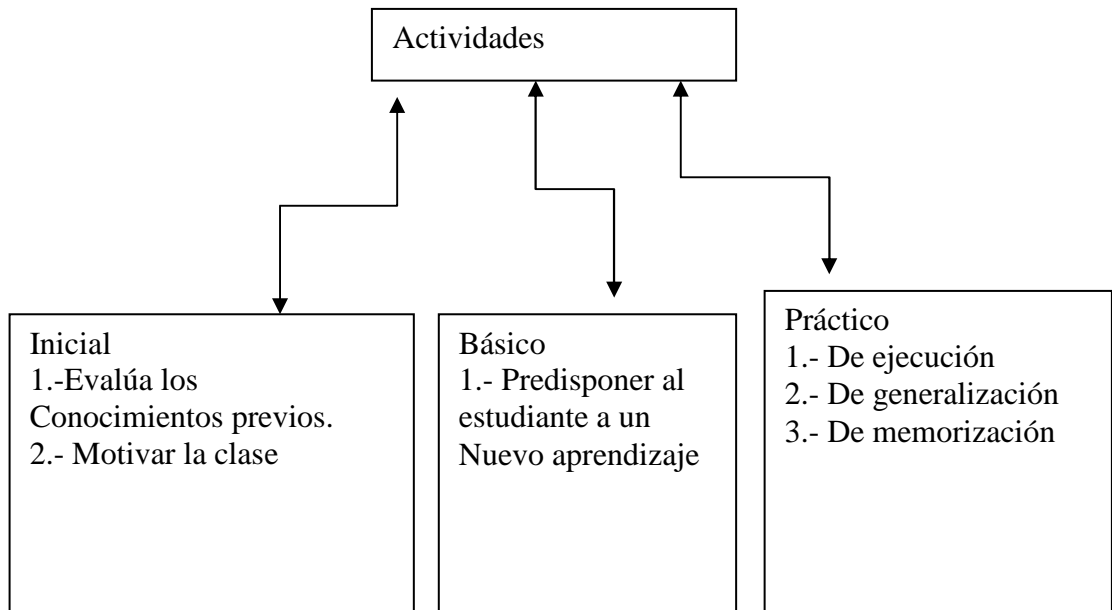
Actividades

Inicial
1.-Evalúa los Conocimientos previos.
2.- Motivar la clase

Básico
1.- Predisponer al estudiante a un Nuevo aprendizaje

Práctico
1.- De ejecución
2.- De generalización
3.- De memorización